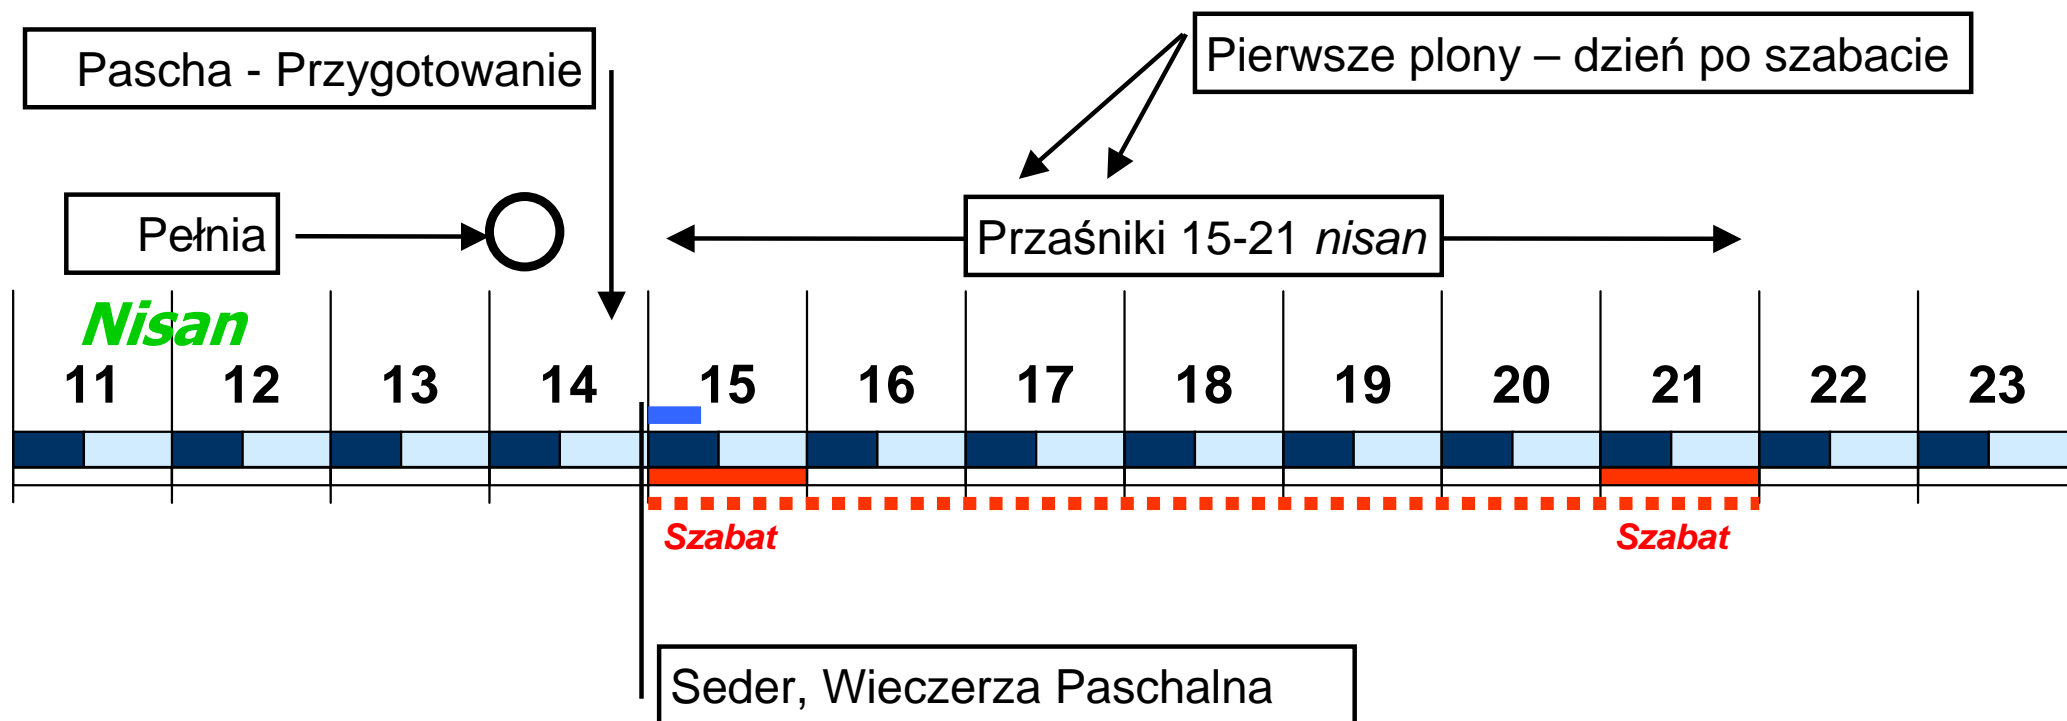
Pascha - Przygotowanie

Pierwsze plony – dzień po szabacie

Pełnia

Przaśniki 15-21 *nisan*

Nisan

| 11 | 12 | 13 | 14 | 15 | 16 | 17 | 18 | 19 | 20 | 21 | 22 | 23 |
|---|---|---|---|---|---|---|---|---|---|---|---|---|

Szabat

Szabat

Seder, Wieczerza Paschalna